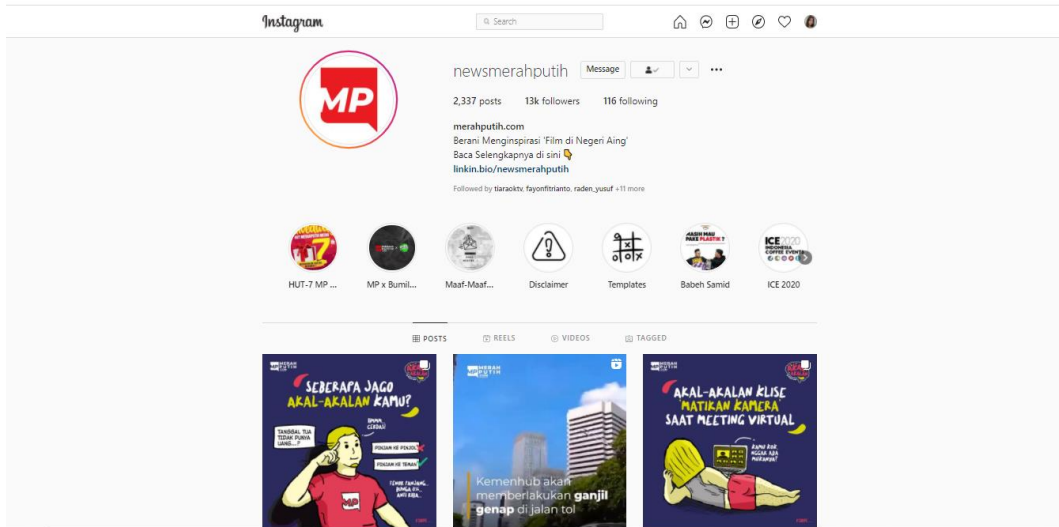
Instagram

Search

MP

newsmerahputih Message

2,337 posts 13k followers 116 following

merahputih.com
Berani Menginspirasi 'Film di Negeri Aing'
Baca Selengkapnya di sini 👇
linkin.bio/newsmerahputih

Followed by tiaraoktv, fayonfitrianto, raden_yusuf +11 more

HUT-7 MP ...
MP x Bumil...
Maaf-Maaf...
Disclaimer
Templates
Babeh Samid
ICE 2020

POSTS REELS VIDEOS TAGGED

MERAH PUTIH
SEBERAPA JAGO AKAL-AKALAN KAMU?
TANGGAL TUA TIDAK PUNYA UANG...?
PINJAM KE PINJOL
PINJAM KE TEMAN

MERAH PUTIH
Kemenhub akan memberlakukan ganjil genap di jalan tol

AKAL-AKALAN KLISE MATIKAN KAMERA SAAT MEETING VIRTUAL